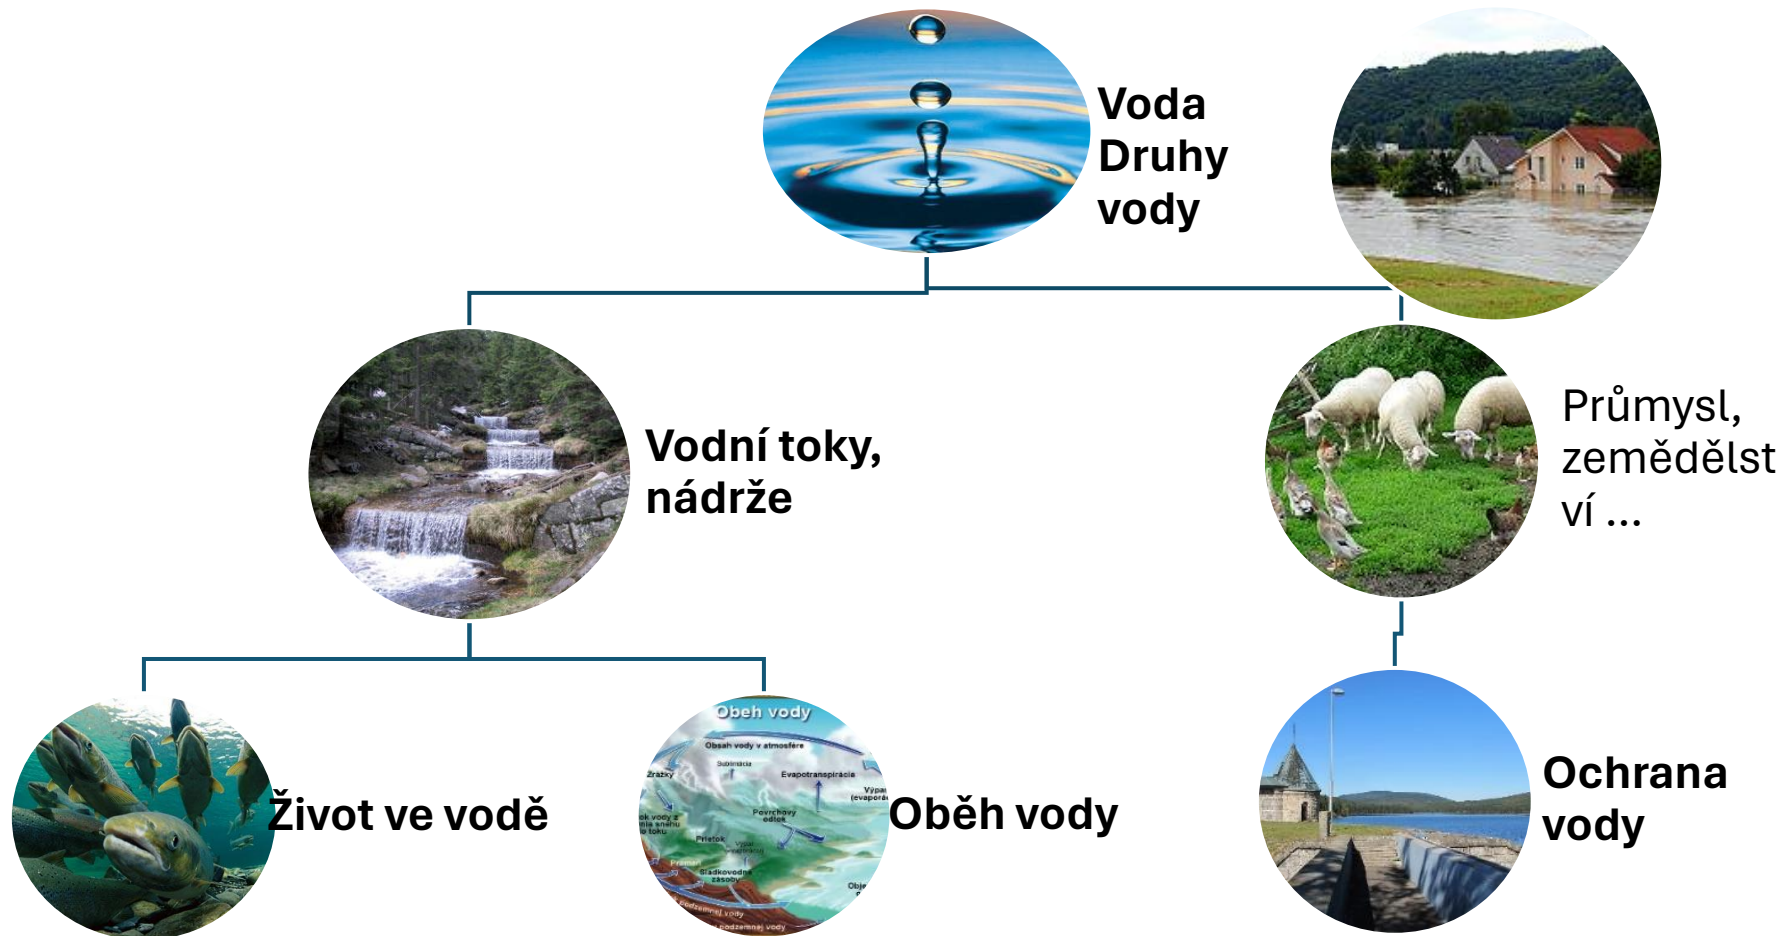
Voda
Druhy
vody

Vodní toky,
nádrže

Průmysl,
zemědělst
ví ...

Život ve vodě

Obeh vody
Obsah vody v atmosfére
Zrážky
Sublimácia
Evapotranspirácia
Výpar (evaporácia)
Povrchový odtok
Prietok
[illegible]
Pramene
Sladkovodné zásoby
podzemnej vody
podzemnej vody

Oběh vody

Ochrana
vody